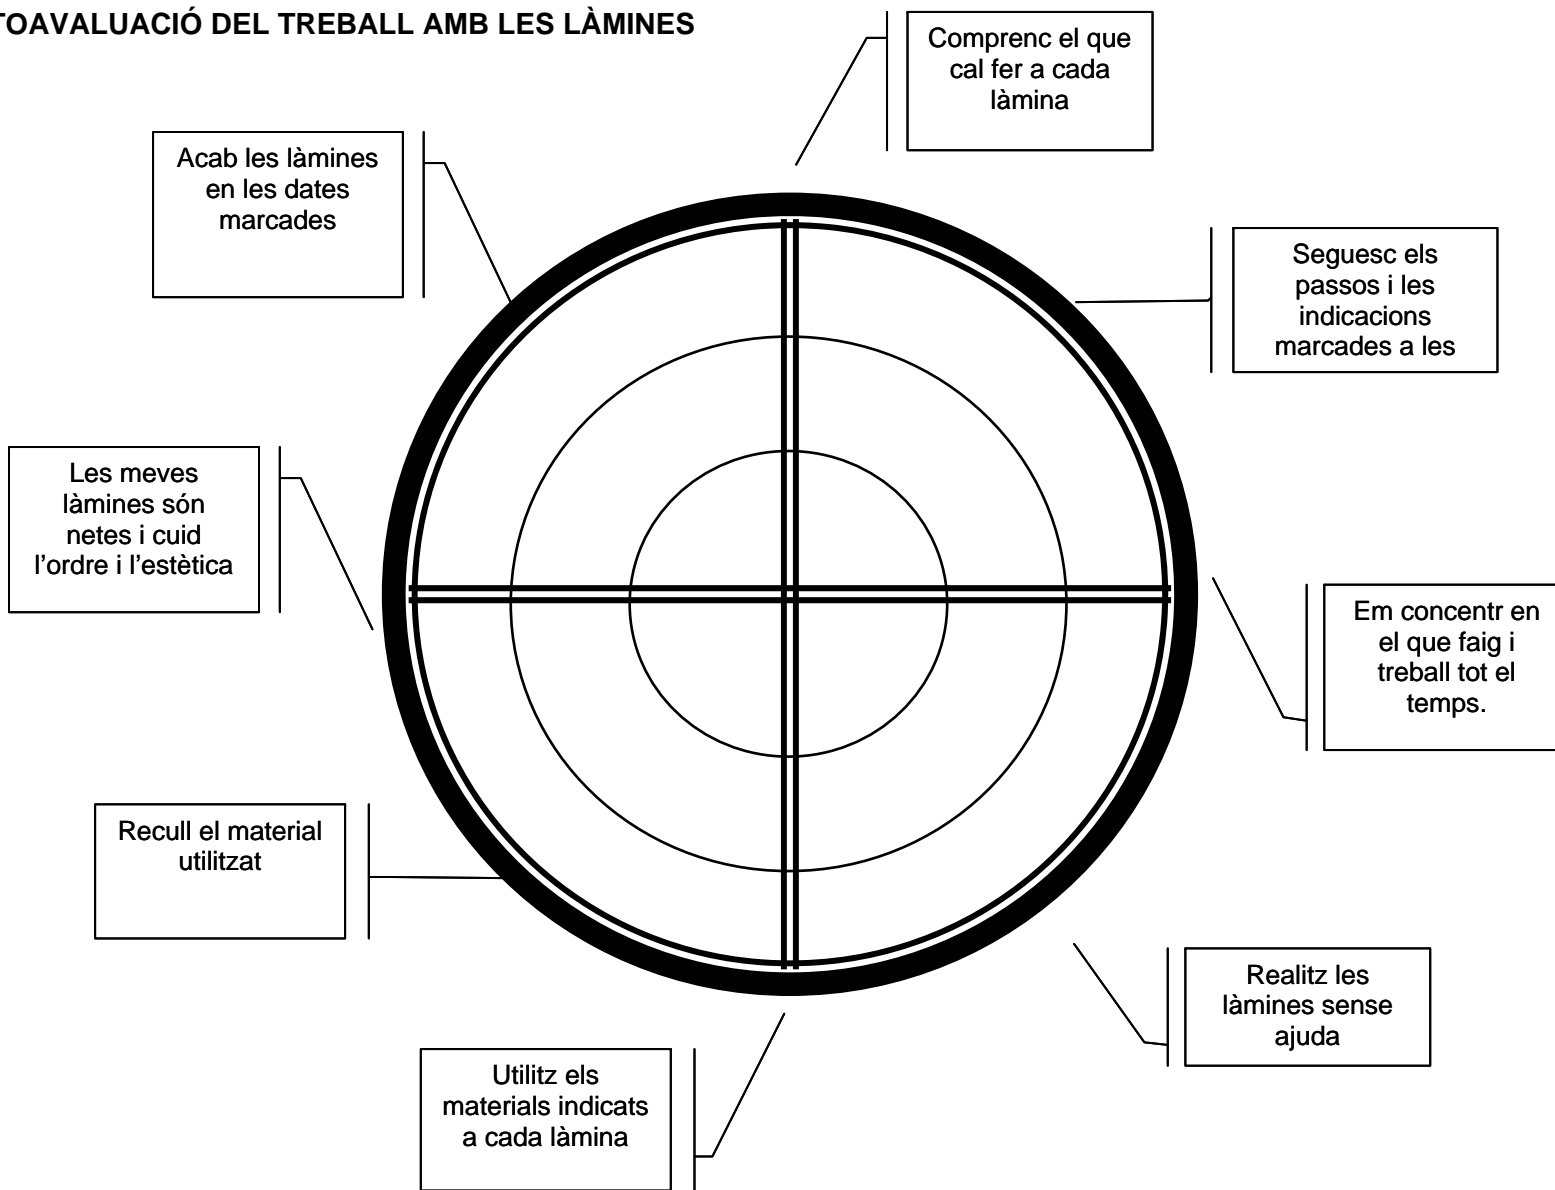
TOAVALUACIÓ DEL TREBALL AMB LES LÀMINES

Comprenc el que cal fer a cada làmina

Acab les làmines en les dates marcades

Seguesc els passos i les indicacions marcades a les

Les meves làmines són netes i cuid l'ordre i l'estètica

Em concentr en el que faig i treball tot el temps.

Recull el material utilitzat

Realitz les làmines sense ajuda

Utilitz els materials indicats a cada làmina